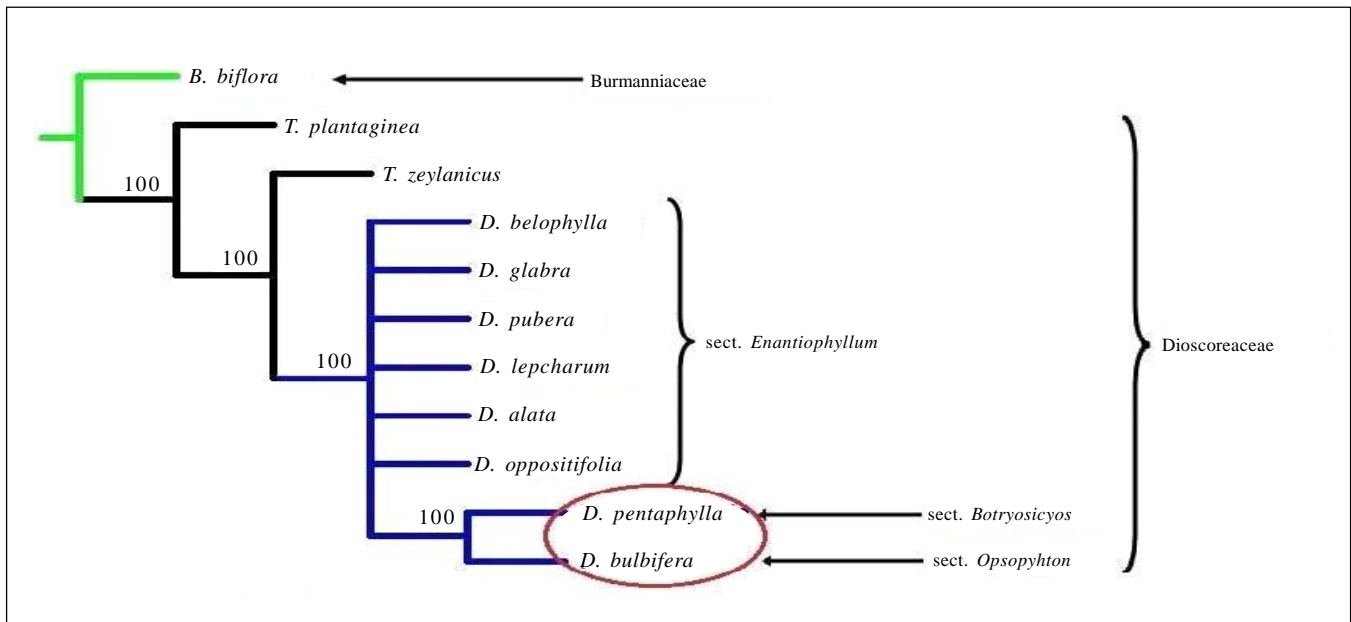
B. biflora
Burmanniaceae
T. plantaginea
100
T. zeylanicus
100
D. belophylla
D. glabra
D. pubera
100
D. lepcharum
sect. Enantiophyllum
Dioscoreaceae
D. alata
D. oppositifolia
100
D. pentaphylla
sect. Botryosicyos
D. bulbifera
sect. Opsopyhton